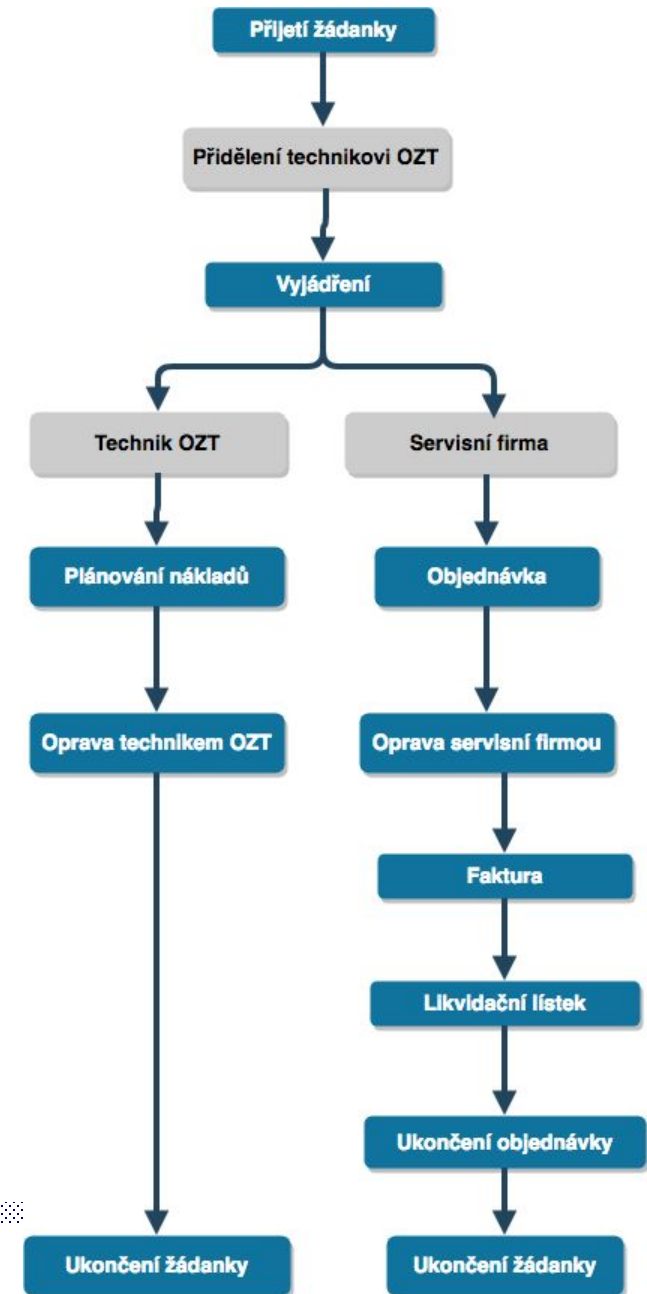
Přijetí žádanky

Přidělení technikovi OZT

Vyjádření

Technik OZT

Servisní firma

Plánování nákladů

Objednávka

Oprava technikem OZT

Oprava servisní firmou

Faktura

Likvidační lístek

Ukončení objednávky

Ukončení žádanky

Ukončení žádanky